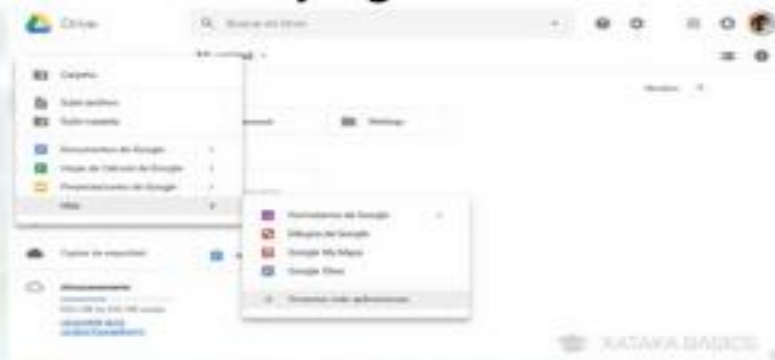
Drive

Buscar en Drive

Mi unidad

Carpeta

Subir archivo

Subir carpeta

Documentos de Google

Hojas de cálculo de Google

Presentaciones de Google

Más

Formularios de Google

Dibujos de Google

Google My Maps

Google Sites

Conectar más aplicaciones

Copias de seguridad

Almacenamiento

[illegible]

Nombre

Meetings

XATAKA BASICS